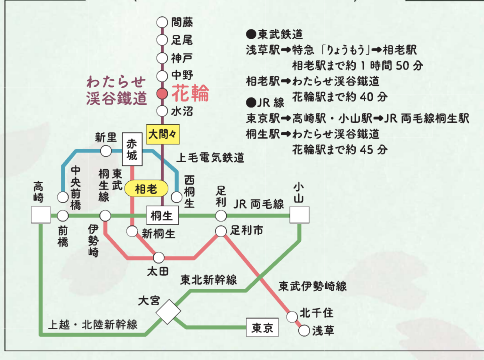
間藤
足尾
神戸
中野
わたらせ
渓谷鐵道
花輪
水沼
大間々
新里
赤城
上毛電気鉄道
中央前橋
桐生
東武
相老
西桐生
高崎
前橋
伊勢崎
新桐生
桐生
足利
足利市
JR 両毛線
小山
太田
東北新幹線
東武伊勢崎線
大宮
北千住
浅草
東京
上越・北陸新幹線

●東武鉄道
浅草駅➡特急「りょうもう」➡相老駅
相老駅まで約 1 時間 50 分
相老駅➡わたらせ渓谷鐵道
花輪駅まで約 40 分
●JR 線
東京駅➡高崎駅・小山駅➡JR 両毛線桐生駅
桐生駅➡わたらせ渓谷鐵道
花輪駅まで約 45 分